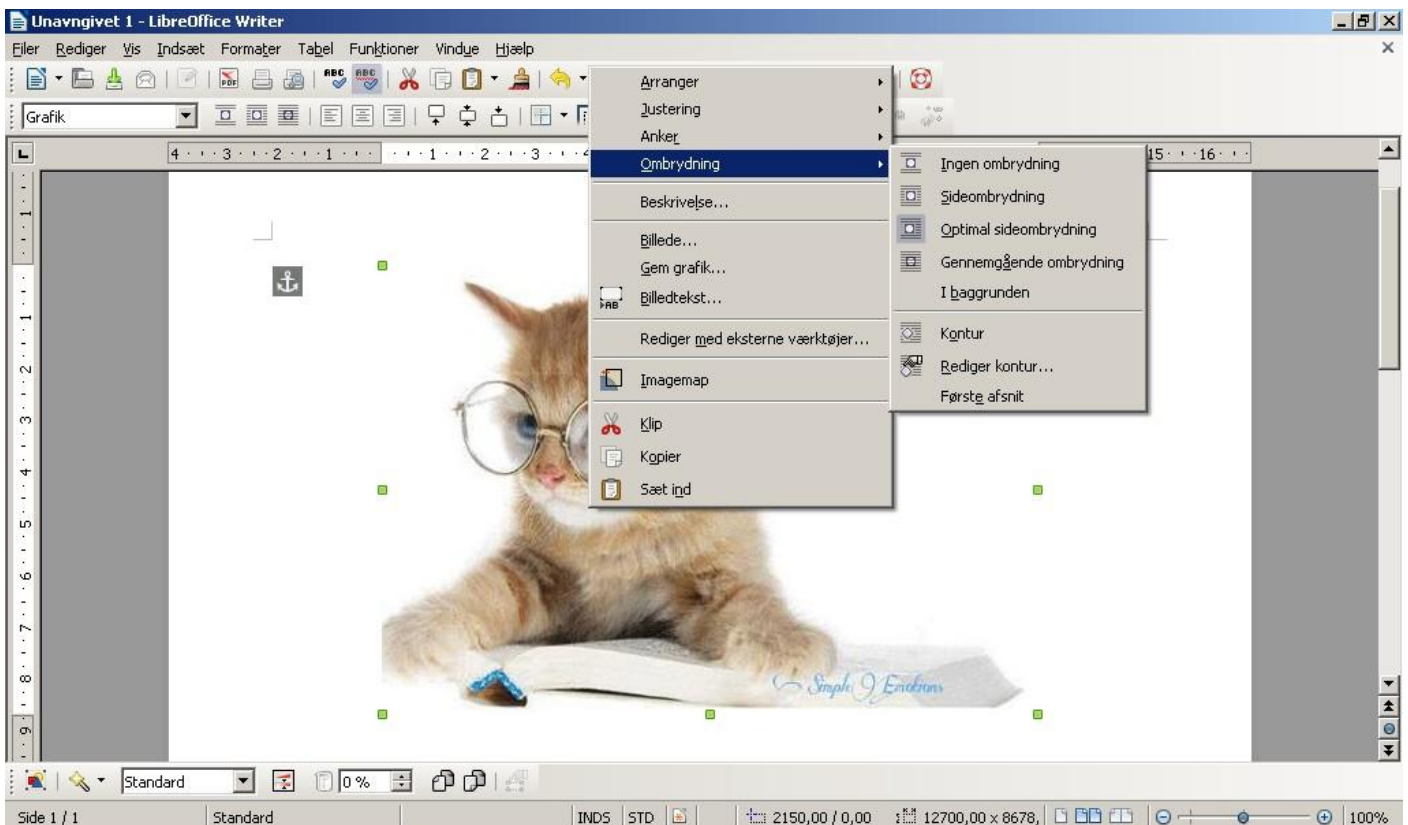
Unavngivet 1 - LibreOffice Writer

Filer Rediger Vis Indsæt Formater Tabel Funktioner Vindue Hjælp

Grafik

4 · 3 · 2 · 1 · · 1 · 2 · 3 · 4 15 · 16

Arranger
Justering
Anker
Ombrydning
Beskrivelse...
Billede...
Gem grafik...
Billedtekst...
Rediger med eksterne værktøjer...
Imagemap
Klip
Kopier
Sæt ind

Ingen ombrydning
Sideombrydning
Optimal sideombrydning
Gennemgående ombrydning
I baggrunden
Kontur
Rediger kontur...
Første afsnit

Simple Emotions

Standard 0%

Side 1 / 1 Standard INDS STD 2150,00 / 0,00 12700,00 x 8678, 100%